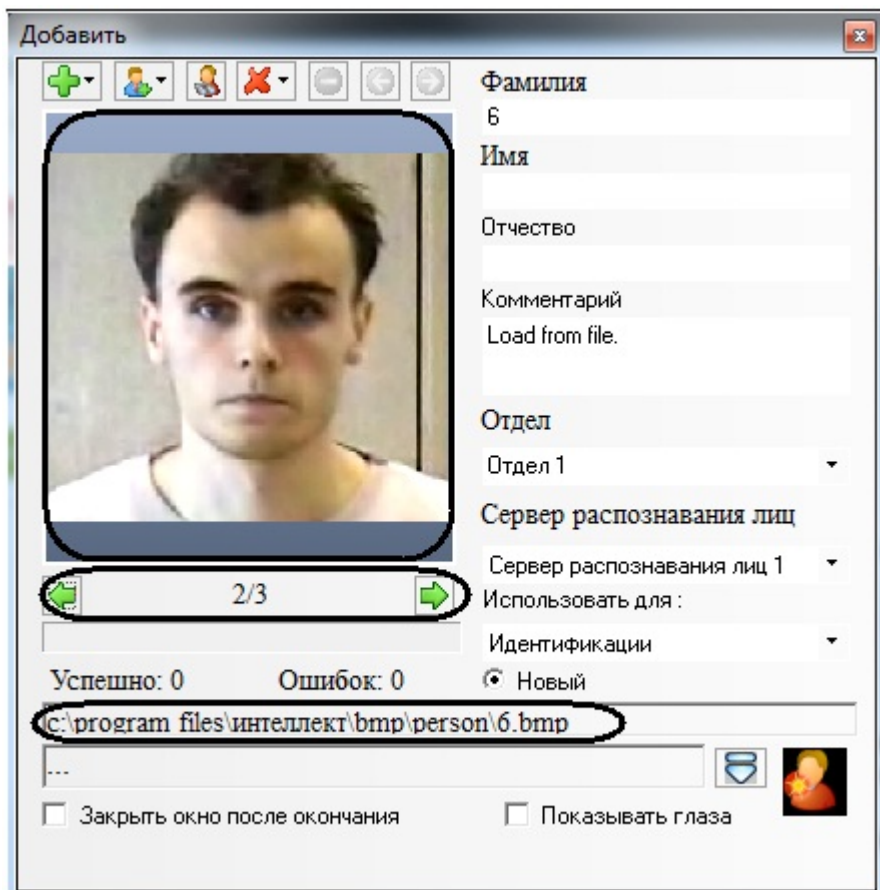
Добавить

Фамилия
6
Имя

Отчество

Комментарий
Load from file.

Отдел
Отдел 1
Сервер распознавания лиц
Сервер распознавания лиц 1
Использовать для :
Идентификации
Новый

2/3

Успешно: 0 Ошибок: 0

c:\program files\интеллект\bmp\person\6.bmp
...

Закрыть окно после окончания
Показывать глаза